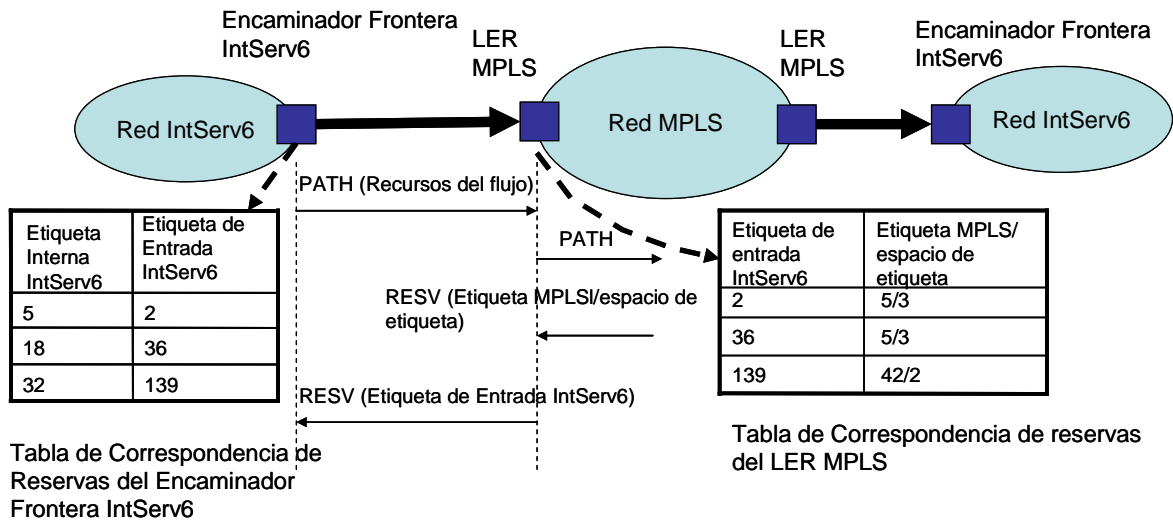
Encaminador Frontera IntServ6

LER MPLS

LER MPLS

Encaminador Frontera IntServ6

Red IntServ6

Red MPLS

Red IntServ6

PATH (Recursos del flujo)

PATH

RESV (Etiqueta MPLSI/espacio de etiqueta)

RESV (Etiqueta de Entrada IntServ6)

| Etiqueta Interna IntServ6 | Etiqueta de Entrada IntServ6 |
|---|---|
| 5 | 2 |
| 18 | 36 |
| 32 | 139 |

| Etiqueta de entrada IntServ6 | Etiqueta MPLS/ espacio de etiqueta |
|---|---|
| 2 | 5/3 |
| 36 | 5/3 |
| 139 | 42/2 |

Tabla de Correspondencia de Reservas del Encaminador Frontera IntServ6

Tabla de Correspondencia de reservas del LER MPLS